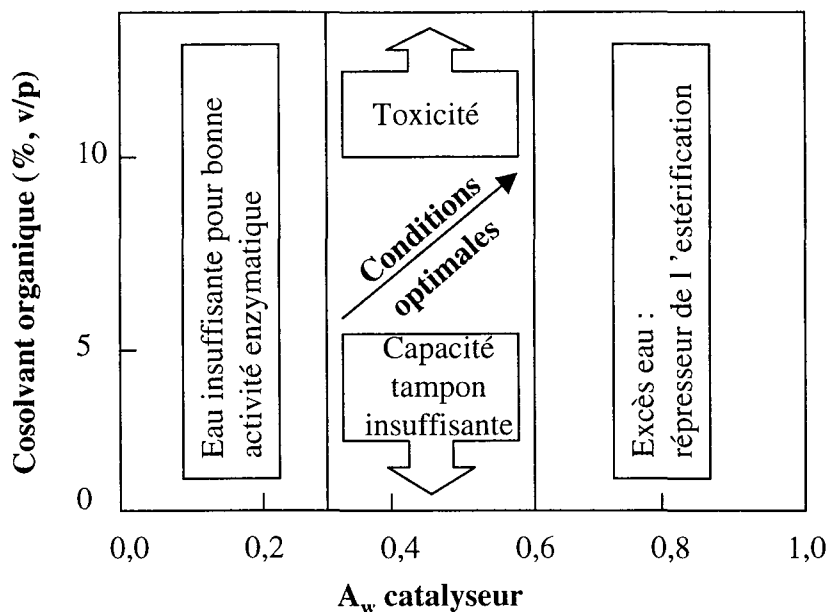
Cosolvant organique (%, v/p)

10

5

0

Eau insuffisante pour bonne activité enzymatique

Toxicité

Conditions optimales

Capacité tampon insuffisante

Excès eau : répresseur de l 'estérification

0,0 0,2 0,4 0,6 0,8 1,0

$A_w$ catalyseur